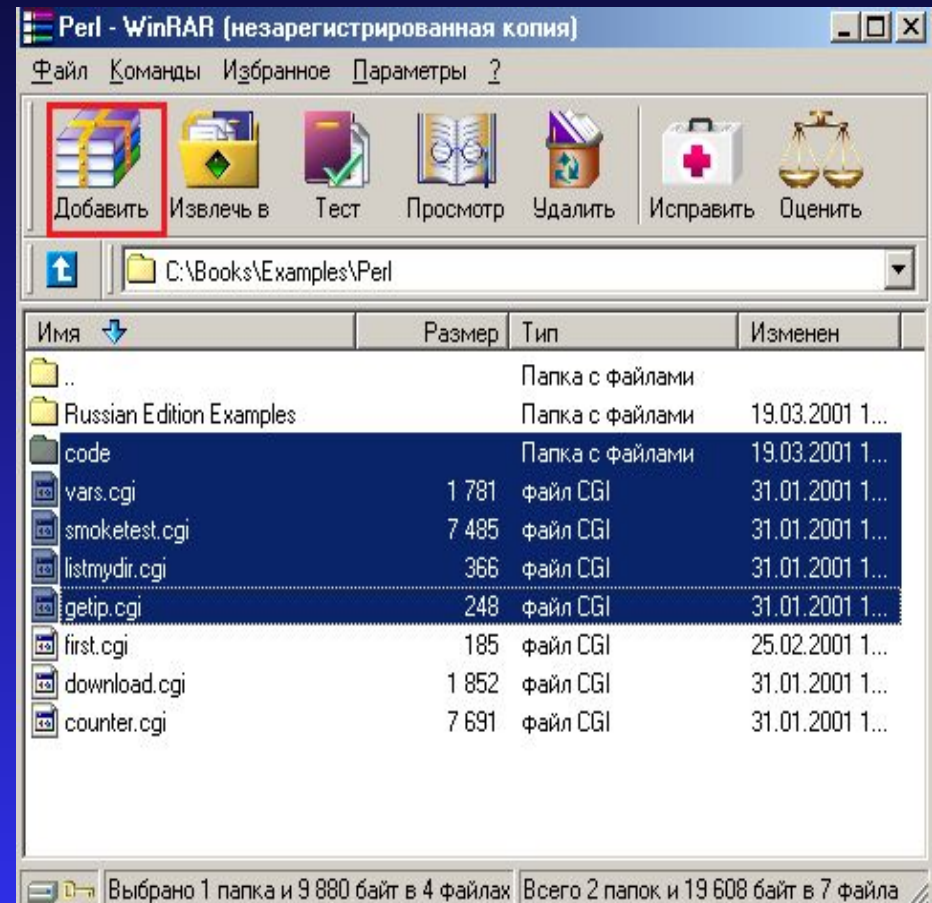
Perl - WinRAR (незарегистрированная копия)

Файл Команды Избранное Параметры ?

Добавить Извлечь в Тест Просмотр Удалить Исправить Оценить

C:\Books\Examples\Perl

| Имя | Размер | Тип | Изменен |
|---|---|---|---|
| .. | | Папка с файлами | |
| Russian Edition Examples | | Папка с файлами | 19.03.2001 1... |
| code | | Папка с файлами | 19.03.2001 1... |
| vars.cgi | 1 781 | файл CGI | 31.01.2001 1... |
| smoketest.cgi | 7 485 | файл CGI | 31.01.2001 1... |
| listmydir.cgi | 366 | файл CGI | 31.01.2001 1... |
| getip.cgi | 248 | файл CGI | 31.01.2001 1... |
| first.cgi | 185 | файл CGI | 25.02.2001 1... |
| download.cgi | 1 852 | файл CGI | 31.01.2001 1... |
| counter.cgi | 7 691 | файл CGI | 31.01.2001 1... |

Выбрано 1 папка и 9 880 байт в 4 файлах Всего 2 папок и 19 608 байт в 7 файла